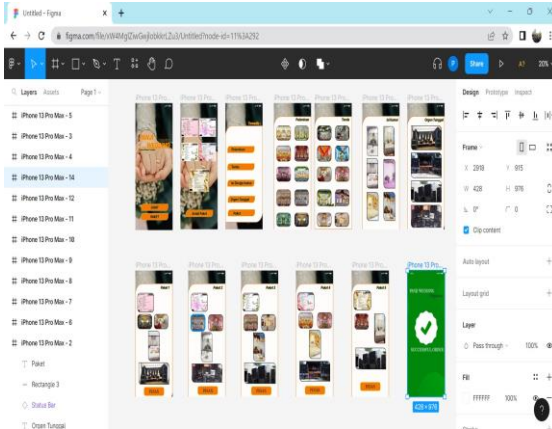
Untitled – Figma
figma.com/file/xW4MgIZwGejIobkknLZu3/Untitled?node-id=11%3A292
Share
20%
Layers Assets Page 1
iPhone 13 Pro Max - 5
iPhone 13 Pro Max - 3
iPhone 13 Pro Max - 4
iPhone 13 Pro Max - 14
iPhone 13 Pro Max - 12
iPhone 13 Pro Max - 13
iPhone 13 Pro Max - 11
iPhone 13 Pro Max - 10
iPhone 13 Pro Max - 9
iPhone 13 Pro Max - 8
iPhone 13 Pro Max - 7
iPhone 13 Pro Max - 6
iPhone 13 Pro Max - 2
Paket
Rectangle 3
Status Bar
Orgen Tunggal
iPhone 13 Pro...
iPhone 13 Pro...
iPhone 13 Pro...
iPhone 13 Pro...
iPhone 13 Pro...
iPhone 13 Pro...
iPhone 13 Pro...
iPhone 13 Pro...
iPhone 13 Pro...
iPhone 13 Pro...
iPhone 13 Pro...
iPhone 13 Pro...
iPhone 13 Pro...
428 × 976
Design Prototype Inspect
Frame
X 2918
Y 915
W 428
H 976
L 0°
0
Clip content
Auto layout
Layout grid
Layer
Pass through
100%
Fill
FFFFFF
100%